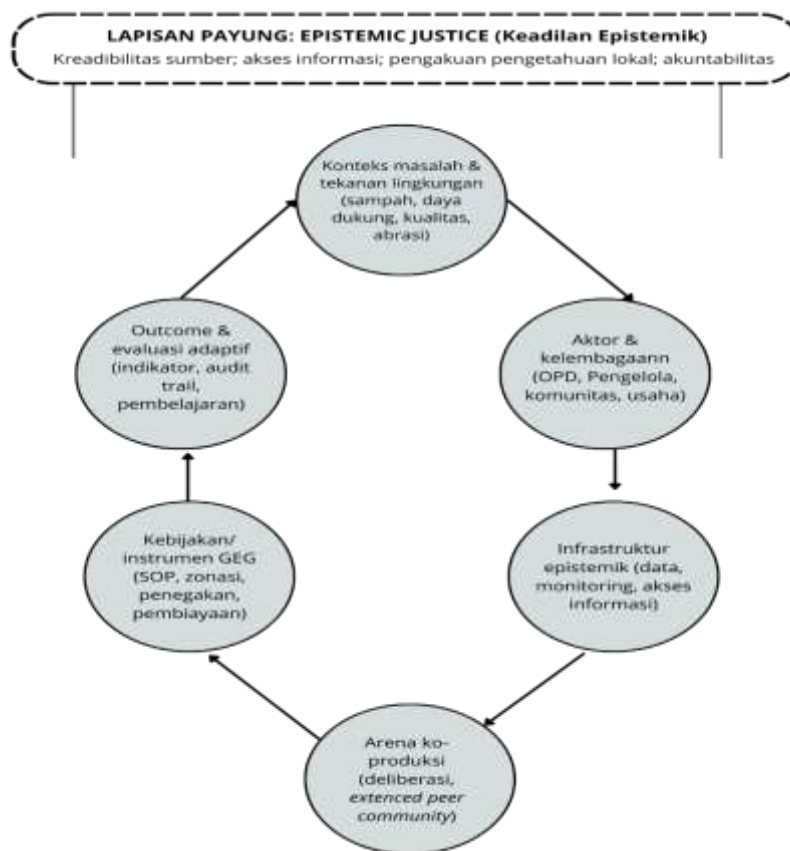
LAPISAN PAYUNG: EPISTEMIC JUSTICE (Keadilan Epistemik)

Kreadibilitas sumber; akses informasi; pengakuan pengetahuan lokal; akuntabilitas

Konteks masalah & tekanan lingkungan (sampah, daya dukung, kualitas, abrasi)

Aktor & kelembagaann (OPD, Pengelola, komunitas, usaha)

Infrastruktur epistemik (data, monitoring, akses informasi)

Arena ko-produksi (deliberasi, *extenced peer community*)

Kebijakan/ instrumen GEG (SOP, zonasi, penegakan, pembiayaan)

Outcome & evaluasi adaptif (indikator, audit trail, pembelajaran)